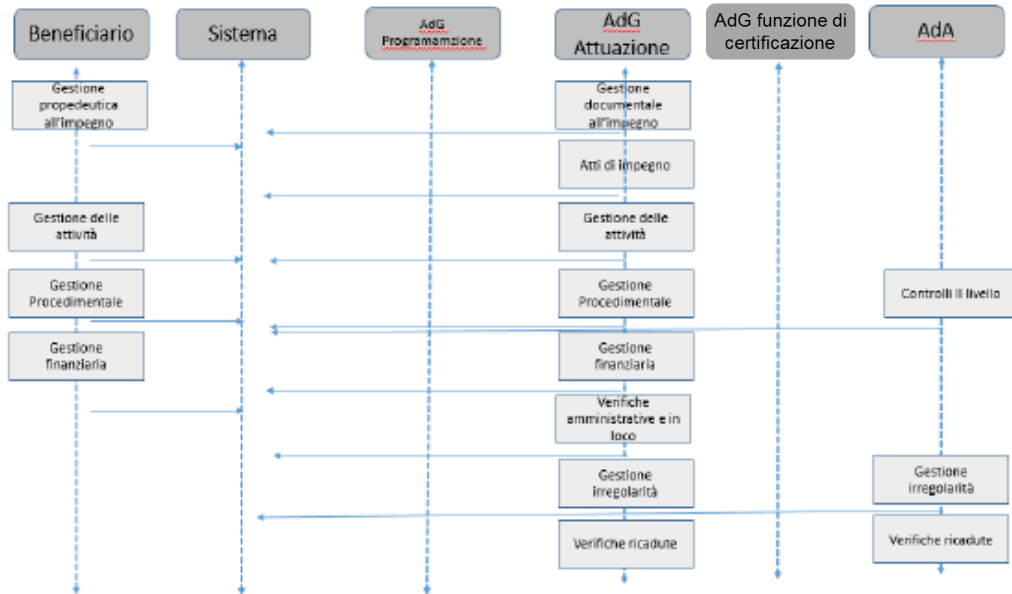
Beneficiario

Sistema

AdG Programmazione

AdG Attuazione

AdG funzione di certificazione

AdA

Gestione propedeutica all'impegno

Gestione documentale all'impegno

Atti di impegno

Gestione delle attività

Gestione delle attività

Gestione Procedimentale

Gestione Procedimentale

Controlli II livello

Gestione finanziaria

Gestione finanziaria

Verifiche amministrative e in loco

Gestione irregolarità

Gestione irregolarità

Verifiche ricadute

Verifiche ricadute